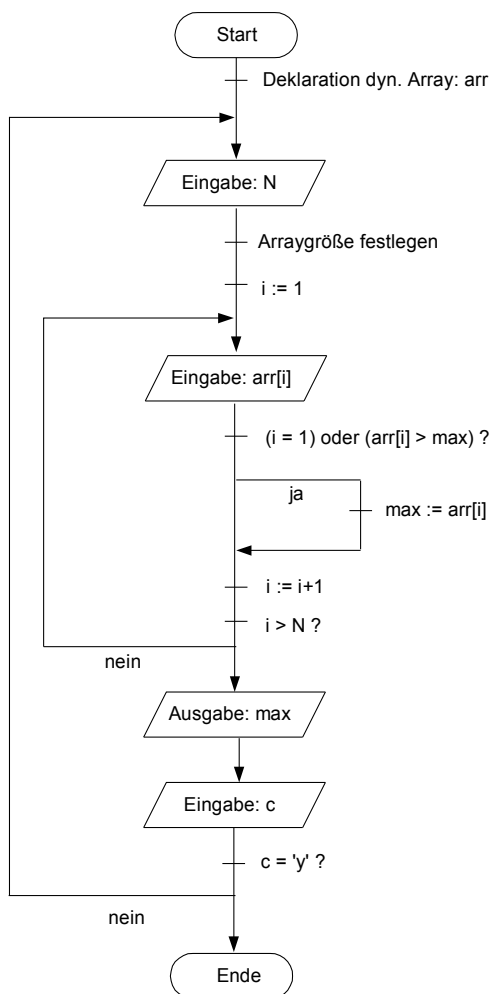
Start

Deklaration dyn. Array: arr

Eingabe: N

Arraygröße festlegen

i := 1

Eingabe: arr[i]

(i = 1) oder (arr[i] > max) ?

ja

max := arr[i]

i := i+1

i > N ?

nein

Ausgabe: max

Eingabe: c

c = 'y' ?

nein

Ende